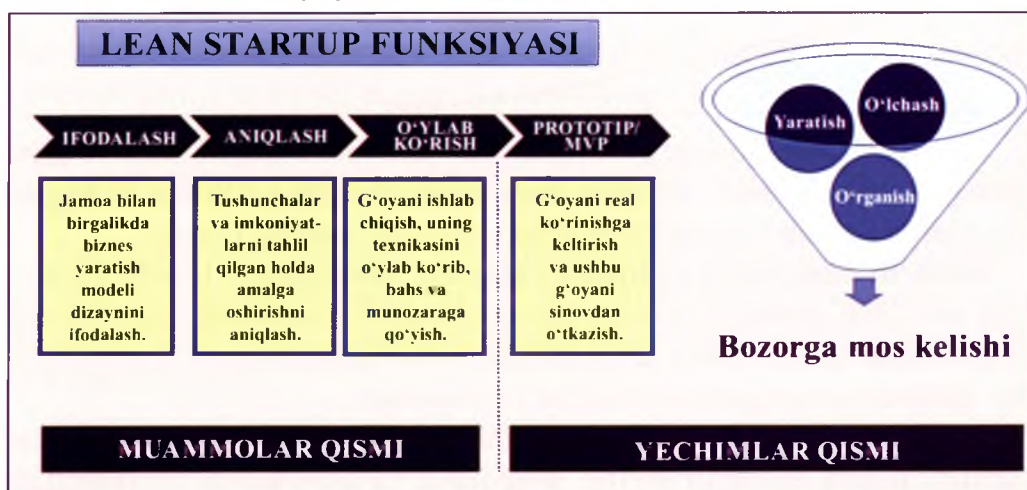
LEAN STARTUP FUNKSIYASI

IFODALASH

ANIQLASH

O'YLAB KO'RISH

PROTOTIP/ MVP

Jamoa bilan birgalikda biznes yaratish modeli dizaynini ifodalash.

Tushunchalar va imkoniyatlarni tahlil qilgan holda amalga oshirishni aniqlash.

G'oyani ishlab chiqish, uning texnikasini o'ylab ko'rib, bahs va munozaraga qo'yish.

G'oyani real ko'rinishga keltirish va ushbu g'oyani sinovdan o'tkazish.

Yaratish

O'lchash

O'rganish

Bozorga mos kelishi

MUAMMOLAR QISMI

YECHIMLAR QISMI